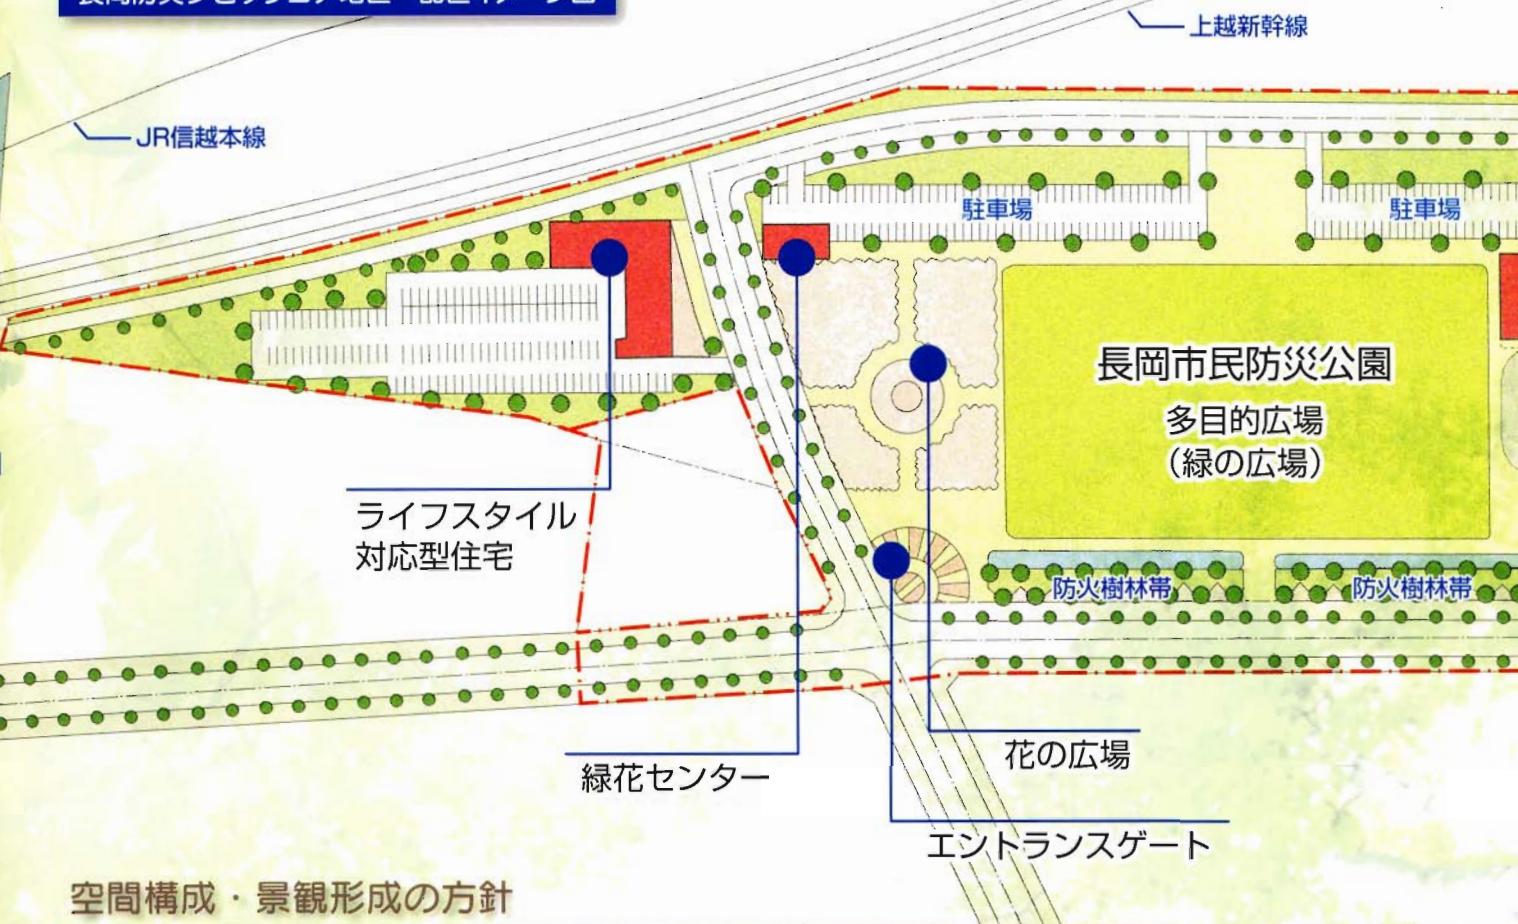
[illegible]

上越新幹線

JR信越本線

駐車場

駐車場

長岡市民防災公園

多目的広場
(緑の広場)

ライフスタイル
対応型住宅

防火樹林帯

防火樹林帯

花の広場

緑花センター

エントランスゲート

空間構成・景観形成の方針